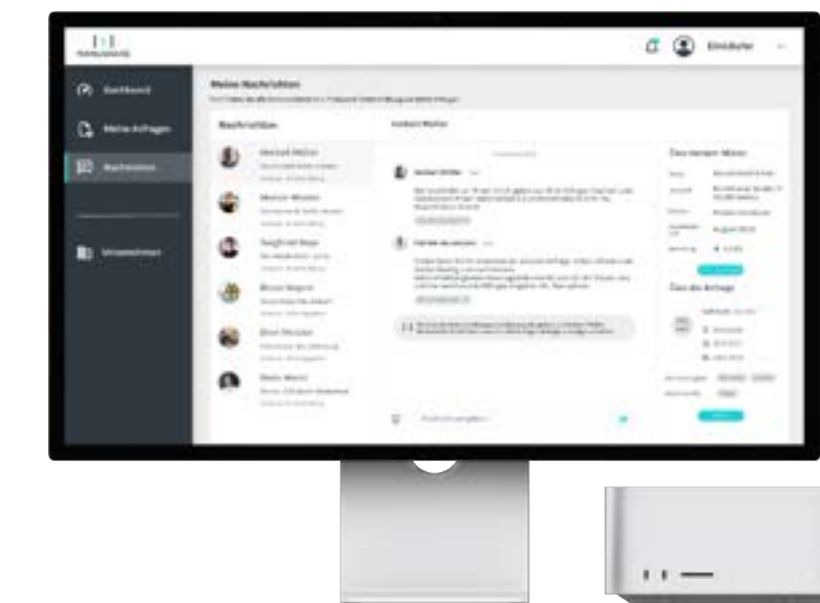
Einkäufer

Dashboard

Meine Anfragen

Nachrichten

Wissenszentrum

Meine Nachrichten

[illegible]

Nachrichten

Herbert Müller

Mariam Wiesler

Siegfried Bopp

Bruno Wagner

Emil Metzler

Doris Mertz

Herbert Müller

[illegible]

Zum Unternehmen

Zum der Anfrage